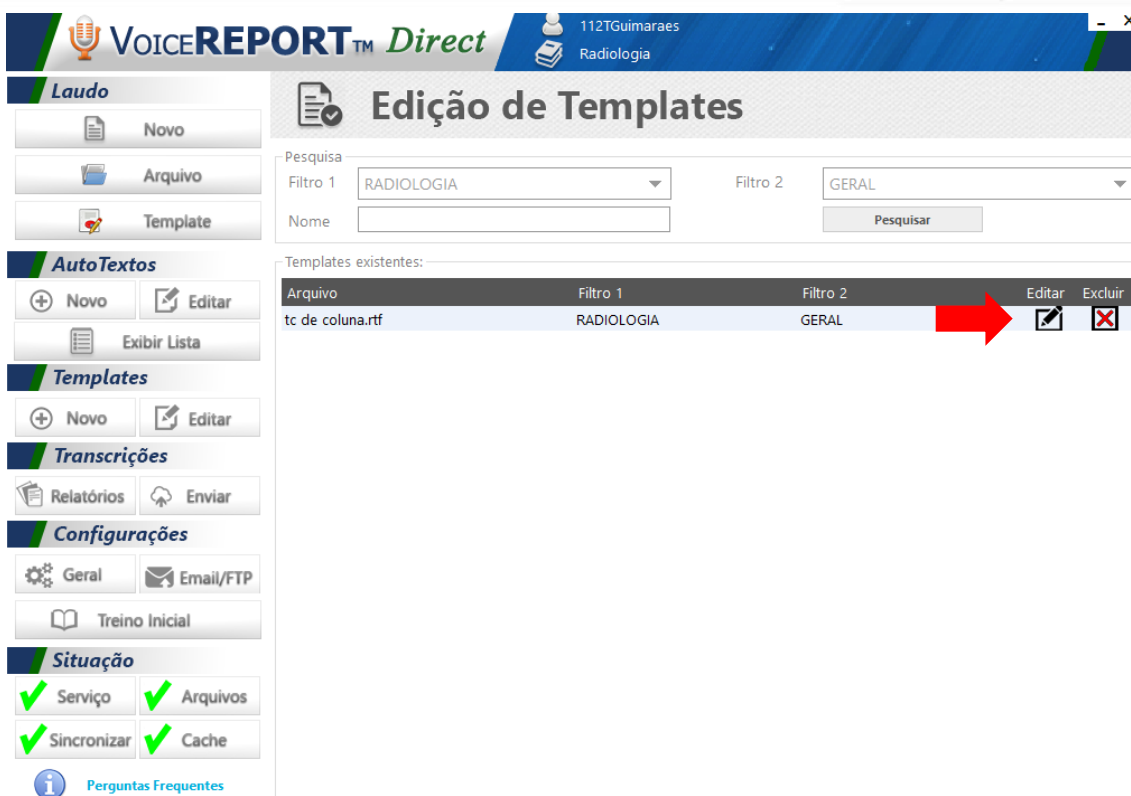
VoiceREPORT™ Direct

112TGuimaraes
Radiologia

- ×

Laudo
Novo
Arquivo
Template

AutoTextos
Novo
Editar
Exibir Lista

Templates
Novo
Editar

Transcrições
Relatórios
Enviar

Configurações
Geral
Email/FTP
Treino Inicial

Situação
Serviço
Arquivos
Sincronizar
Cache

Perguntas Frequentes

Edição de Templates

Pesquisa
Filtro 1 RADIOLOGIA
Filtro 2 GERAL
Nome
Pesquisar

Templates existentes:

| Arquivo | Filtro 1 | Filtro 2 | Editar | Excluir |
|---|---|---|---|---|
| tc de coluna.rtf | RADIOLOGIA | GERAL | | |